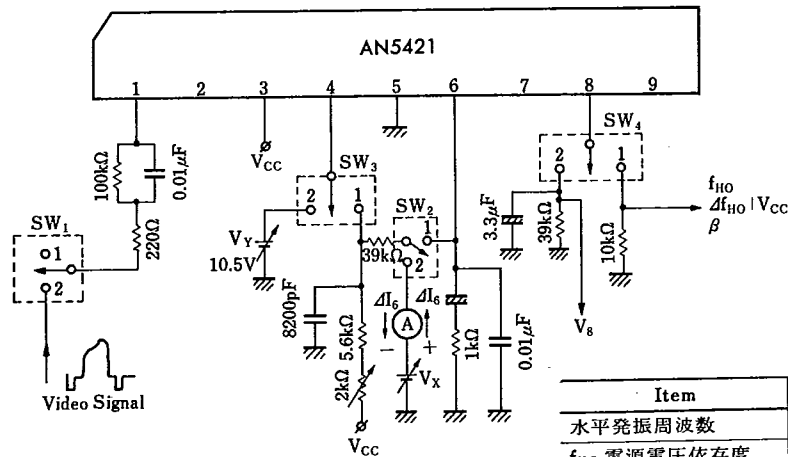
AN5421

1 2 3 4 5 6 7 8 9

$100k\Omega$
$0.01\mu F$
$220\Omega$
$SW_1$
1
2
Video Signal

$V_{CC}$
$SW_3$
2 1
$V_Y$
10.5V
$39k\Omega$
$SW_2$
1
2
$8200pF$
$5.6k\Omega$
$\Delta I_6$
$\Delta I_6$
A
−
+
$2k\Omega$
$V_X$
$V_{CC}$
$1k\Omega$
$0.01\mu F$

$SW_4$
2 1
$3.3\mu F$
$39k\Omega$
$10k\Omega$
$V_8$
$f_{HO}$
$\Delta f_{HO} | V_{CC}$
$\beta$

| Item |
|---|
| 水平発振周波数 |
| $f_{HO}$ 電源電圧依存度 |